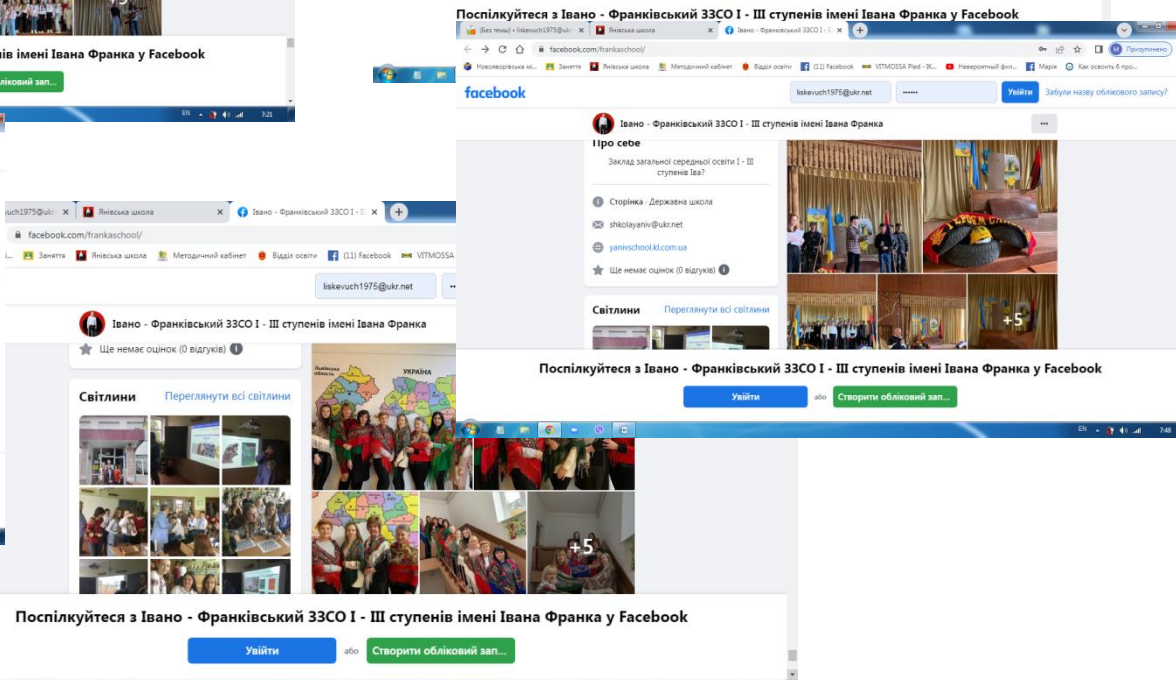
ів імені Івана Франка у Facebook

обліковий зап...

EN 7:21

Поспілкуйтеся з Івано - Франківський ЗЗСО І - ІІІ ступенів імені Івана Франка у Facebook

(Без теми) • liskevuch1975@ukr ×
Янівська школа ×
Івано - Франківський ЗЗСО І - ІІ ×

facebook.com/frankaschool/

Новояворівська мі... Заняття Янівська школа Методичний кабінет Відділ освіти (11) Facebook VITMOSSA Plед - ІК... Невероятный физ... Марія Как освоить 6 про...

Призупинено

facebook

liskevuch1975@ukr.net
••••••
Увійти
Забули назву облікового запису?

Івано - Франківський ЗЗСО І - ІІІ ступенів імені Івана Франка

Про себе

Заклад загальної середньої освіти І - ІІІ ступенів Іва?

Сторінка · Державна школа

shkolayaniv@ukr.net

yanivschool.kl.com.ua

Ще немає оцінок (0 відгуків)

Світлини
Переглянути всі світлини

+5

Поспілкуйтеся з Івано - Франківський ЗЗСО І - ІІІ ступенів імені Івана Франка у Facebook

Увійти
або
Створити обліковий зап...

EN 7:48

liskevuch1975@ukr ×
Янівська школа ×
Івано - Франківський ЗЗСО І - ІІ ×

facebook.com/frankaschool/

Заняття Янівська школа Методичний кабінет Відділ освіти (11) Facebook VITMOSSA

liskevuch1975@ukr.net

Івано - Франківський ЗЗСО І - ІІІ ступенів імені Івана Франка

Ще немає оцінок (0 відгуків)

Світлини
Переглянути всі світлини

Україна

+5

Поспілкуйтеся з Івано - Франківський ЗЗСО І - ІІІ ступенів імені Івана Франка у Facebook

Увійти
або
Створити обліковий зап...